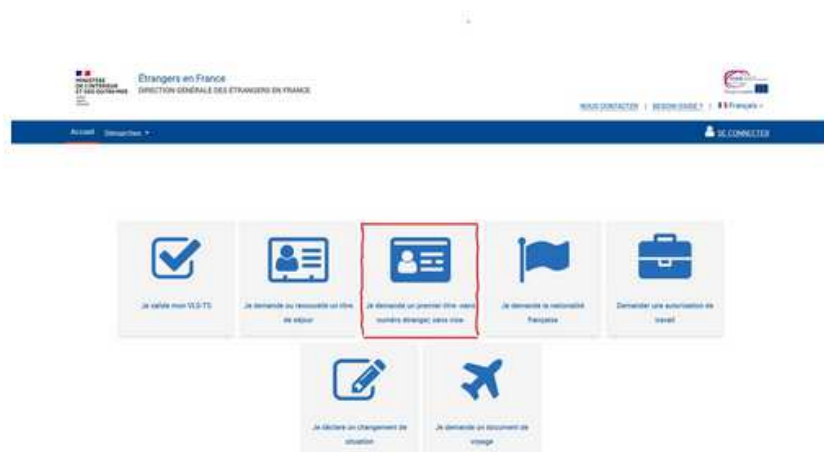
MINISTÈRE DE L'INTÉRIEUR ET DES OUTRE-MER

Étrangers en France
DIRECTION GÉNÉRALE DES ÉTRANGERS EN FRANCE

NOUS CONTACTER | BESOIN D'AIDE ? | Français

Accueil Démarches

SE CONNECTER

Je valide mon VLS-TS

Je demande ou renouvelle un titre de séjour

Je demande un premier titre (sans numéro étranger, sans visa

Je demande la nationalité française

Demander une autorisation de travail

Je déclare un changement de situation

Je demande un document de voyage